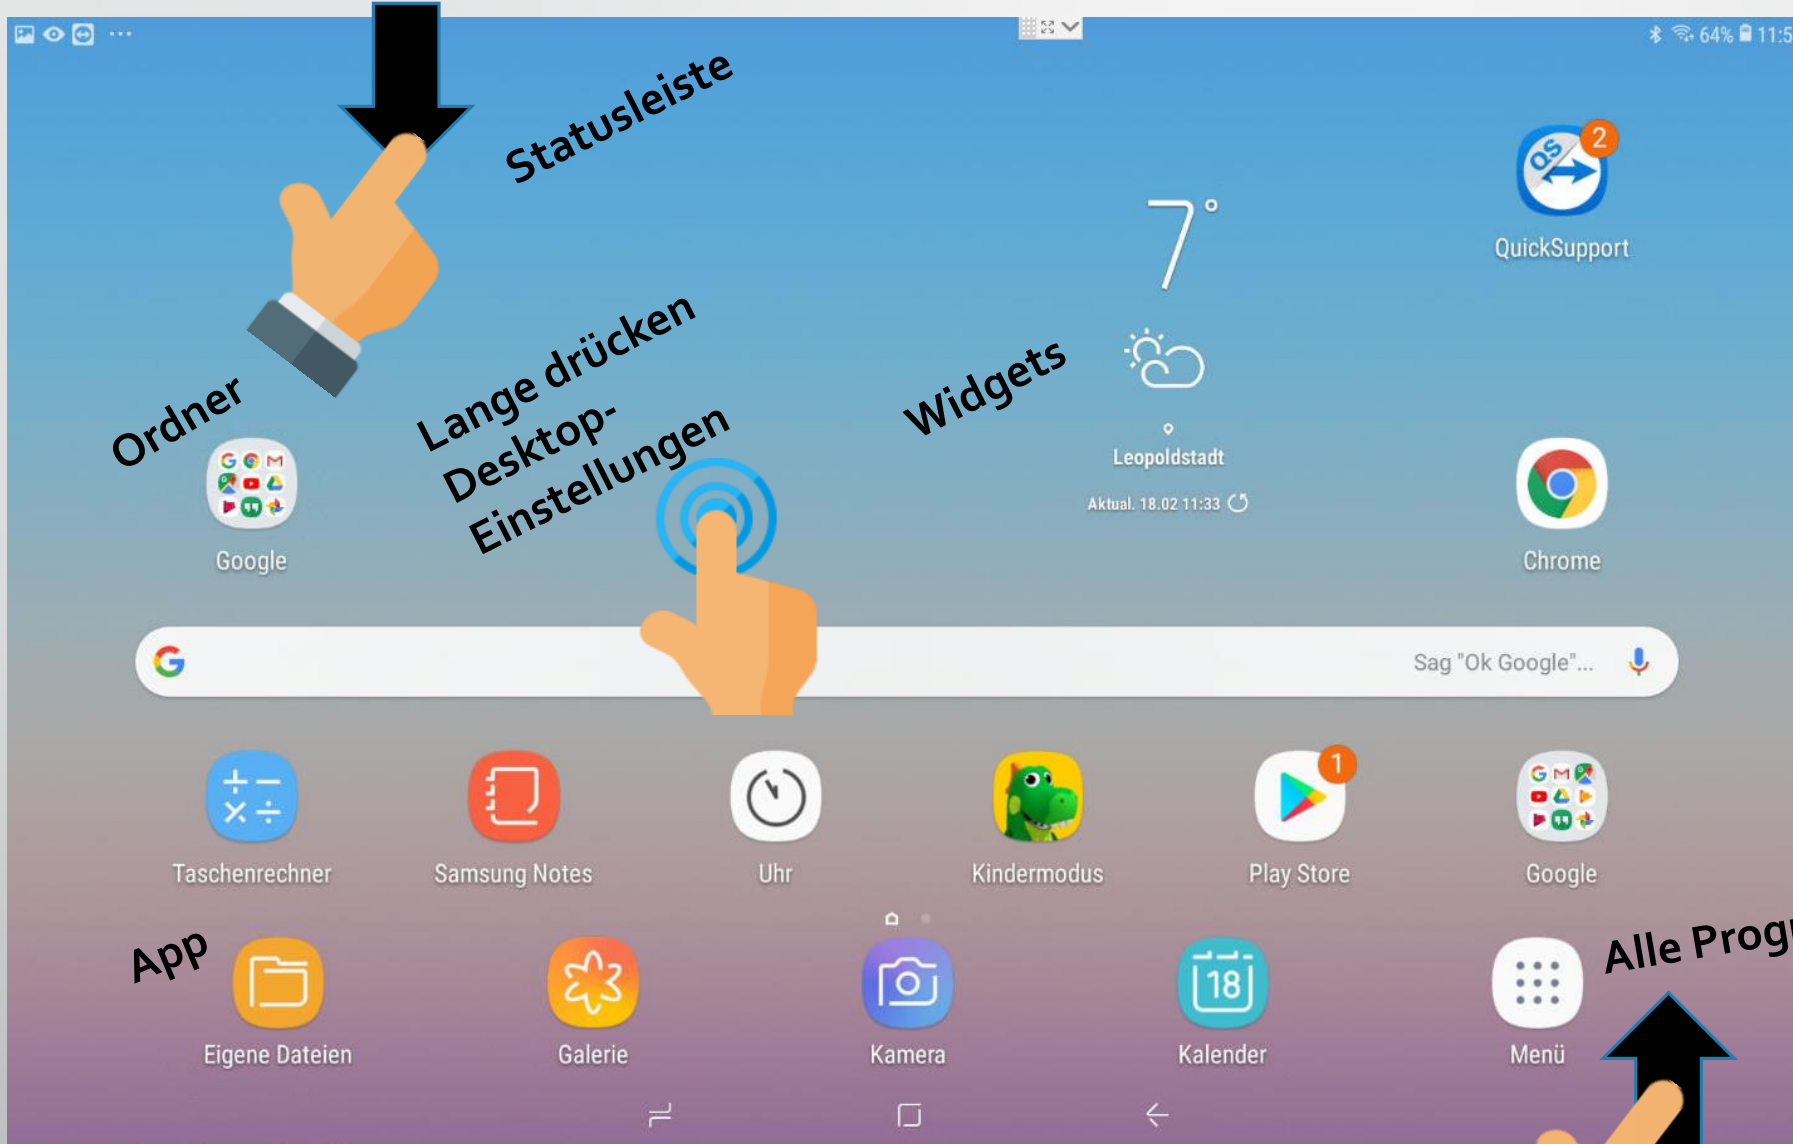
64% 11:5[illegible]

Statusleiste

7°

2
QuickSupport

Ordner

Lange drücken
Desktop-Einstellungen

Widgets

Leopoldstadt
Aktual. 18.02 11:33

Google

Chrome

Sag "Ok Google"...

Taschenrechner

Samsung Notes

Uhr

Kindermodus

1
Play Store

Google

App

Alle Prog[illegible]

Eigene Dateien

Galerie

Kamera

18
Kalender

Menü